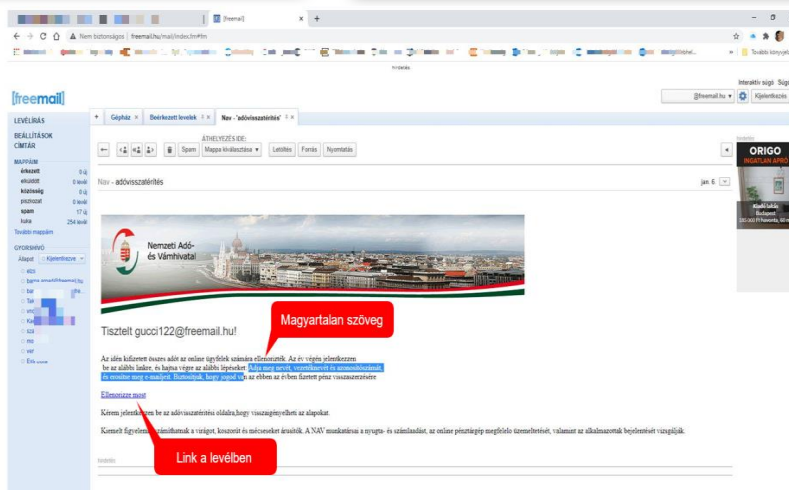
[freemail]
Nem biztonságos | freemail.hu/mail/index.fm#fm
További könyvjel
hirdetés
Interaktív súgó Súgó
@freemail.hu Kijelentkezés
[freemail]
LEVÉLÍRÁS
BEÁLLÍTÁSOK
CÍMTÁR
MAPPÁIM
érkezett 0 új
elküldött 0 levél
közösség 0 új
piszkozat 0 levél
spam 17 új
kuka 254 levél
További mappáim
GYORSHÍVÓ
Állapot Kijelentkezve
Gépház Beérkezett levelek Nav - 'adóvisszatérítés'
ÁTHELYEZÉS IDE:
Spam Mappa kiválasztása Letöltés Forrás Nyomtatás
Nav - adóvisszatérítés
jan. 6
Nemzeti Adó- és Vámhivatal
Tisztelt gucci122@freemail.hu!
Magyartalan szöveg
Az elén kifizetett összes adót az online ügyfelek számára ellenorizték. Az év végén jelentkezzen be az alábbi linkre, és hajtsa végre az alábbi lépéseket: Adja meg nevét, vezetéknevét és azonosítószámát, és erosítse meg e-mailjét. Biztosítjuk, hogy jogod van az ebben az évben fizetett pénz visszaszerzésére.
Ellenorizze most
Kérem jelentkezzen be az adóvisszatérítési oldalra,hogy visszaigényelheti az alapokat.
Kiemelt figyelemmel számíthatnak a virágot, koszorút és mécseseket árusítók. A NAV munkatársai a nyugta- és számlaadást, az online pénztárgép megfelelo üzemeltetését, valamint az alkalmazottak bejelentését vizsgálják.
Link a levélben
ORIGO
INGATLAN APRÓ
Budapest